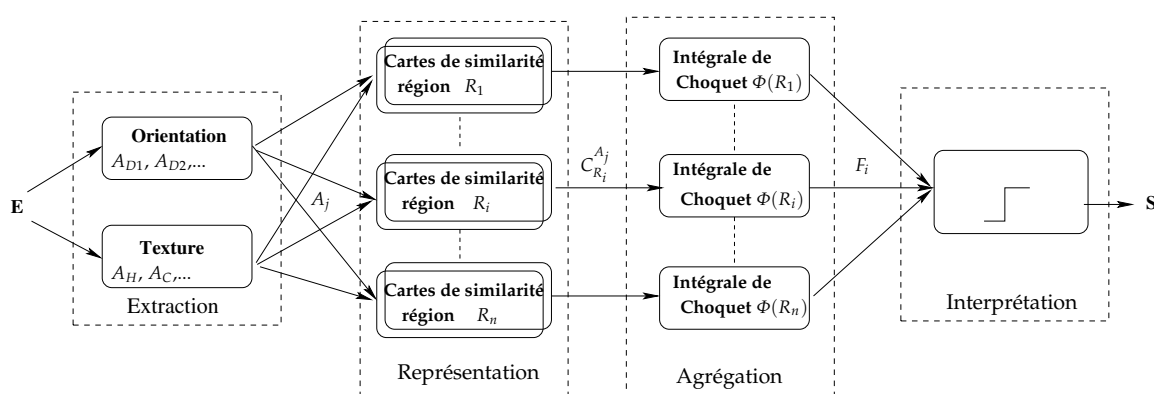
E

Orientation
$A_{D1}, A_{D2}$,...

Texture
$A_H, A_C$,...

Extraction

$A_j$

Cartes de similarité
région $R_1$

Cartes de similarité
région $R_i$

Cartes de similarité
région $R_n$

Représentation

$C_{R_i}^{A_j}$

Intégrale de
Choquet $\Phi(R_1)$

Intégrale de
Choquet $\Phi(R_i)$

Intégrale de
Choquet $\Phi(R_n)$

Agrégation

$F_i$

Interprétation

S